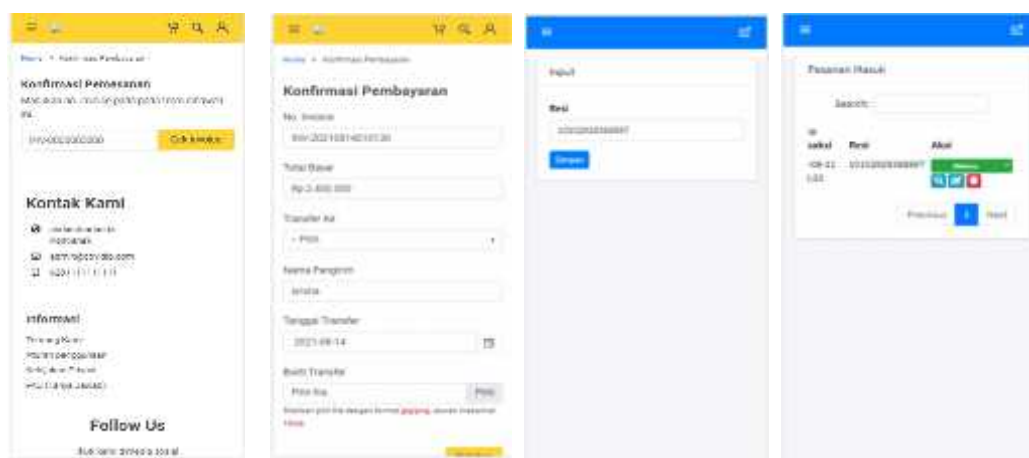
Home > Konfirmasi Pembayaran

Konfirmasi Pemesanan

Masukkan nomor invoice untuk konfirmasi

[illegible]

Cek Invoice

Kontak Kami

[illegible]

admin@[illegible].com

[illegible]

Informasi

Tentang Kami

Panduan Penggunaan

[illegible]

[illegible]

Follow Us

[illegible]

Home > Konfirmasi Pembayaran

Konfirmasi Pembayaran

No. Invoice

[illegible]

Total Bayar

Rp 2.400.000

Transfer Ke

- Pilih

Nama Pengirim

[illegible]

Tanggal Transfer

2021-08-14

Bukti Transfer

Pilih file

Pilih

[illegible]

Input

Resi

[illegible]

Simpan

Pesanan Masuk

Search:

Resi

Aksi

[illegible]

Previous

1

Next